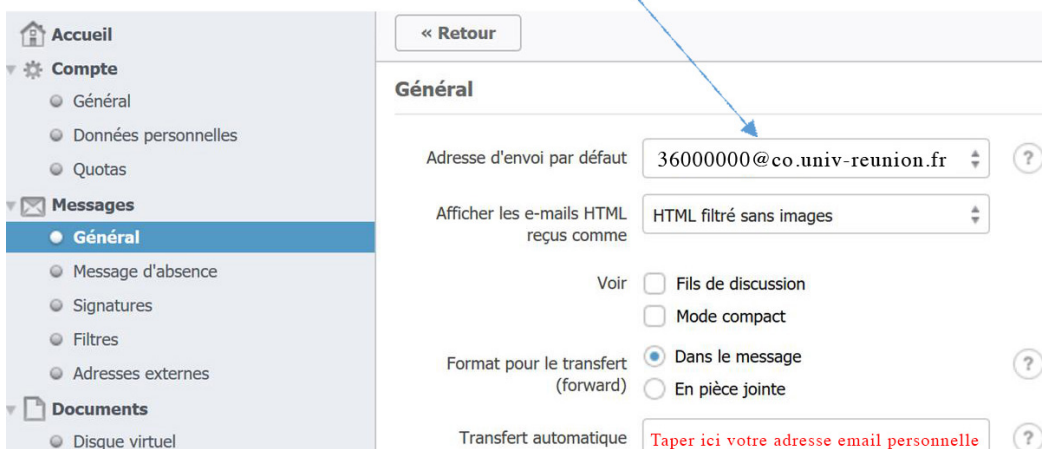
Accueil
Compte
Général
Données personnelles
Quotas
Messages
Général
Message d'absence
Signatures
Filtres
Adresses externes
Documents
Disque virtuel

« Retour

Général

Adresse d'envoi par défaut 36000000@co.univ-reunion.fr ?

Afficher les e-mails HTML reçus comme HTML filtré sans images

Voir Fils de discussion
Mode compact

Format pour le transfert (forward) Dans le message
En pièce jointe ?

Transfert automatique Taper ici votre adresse email personnelle ?